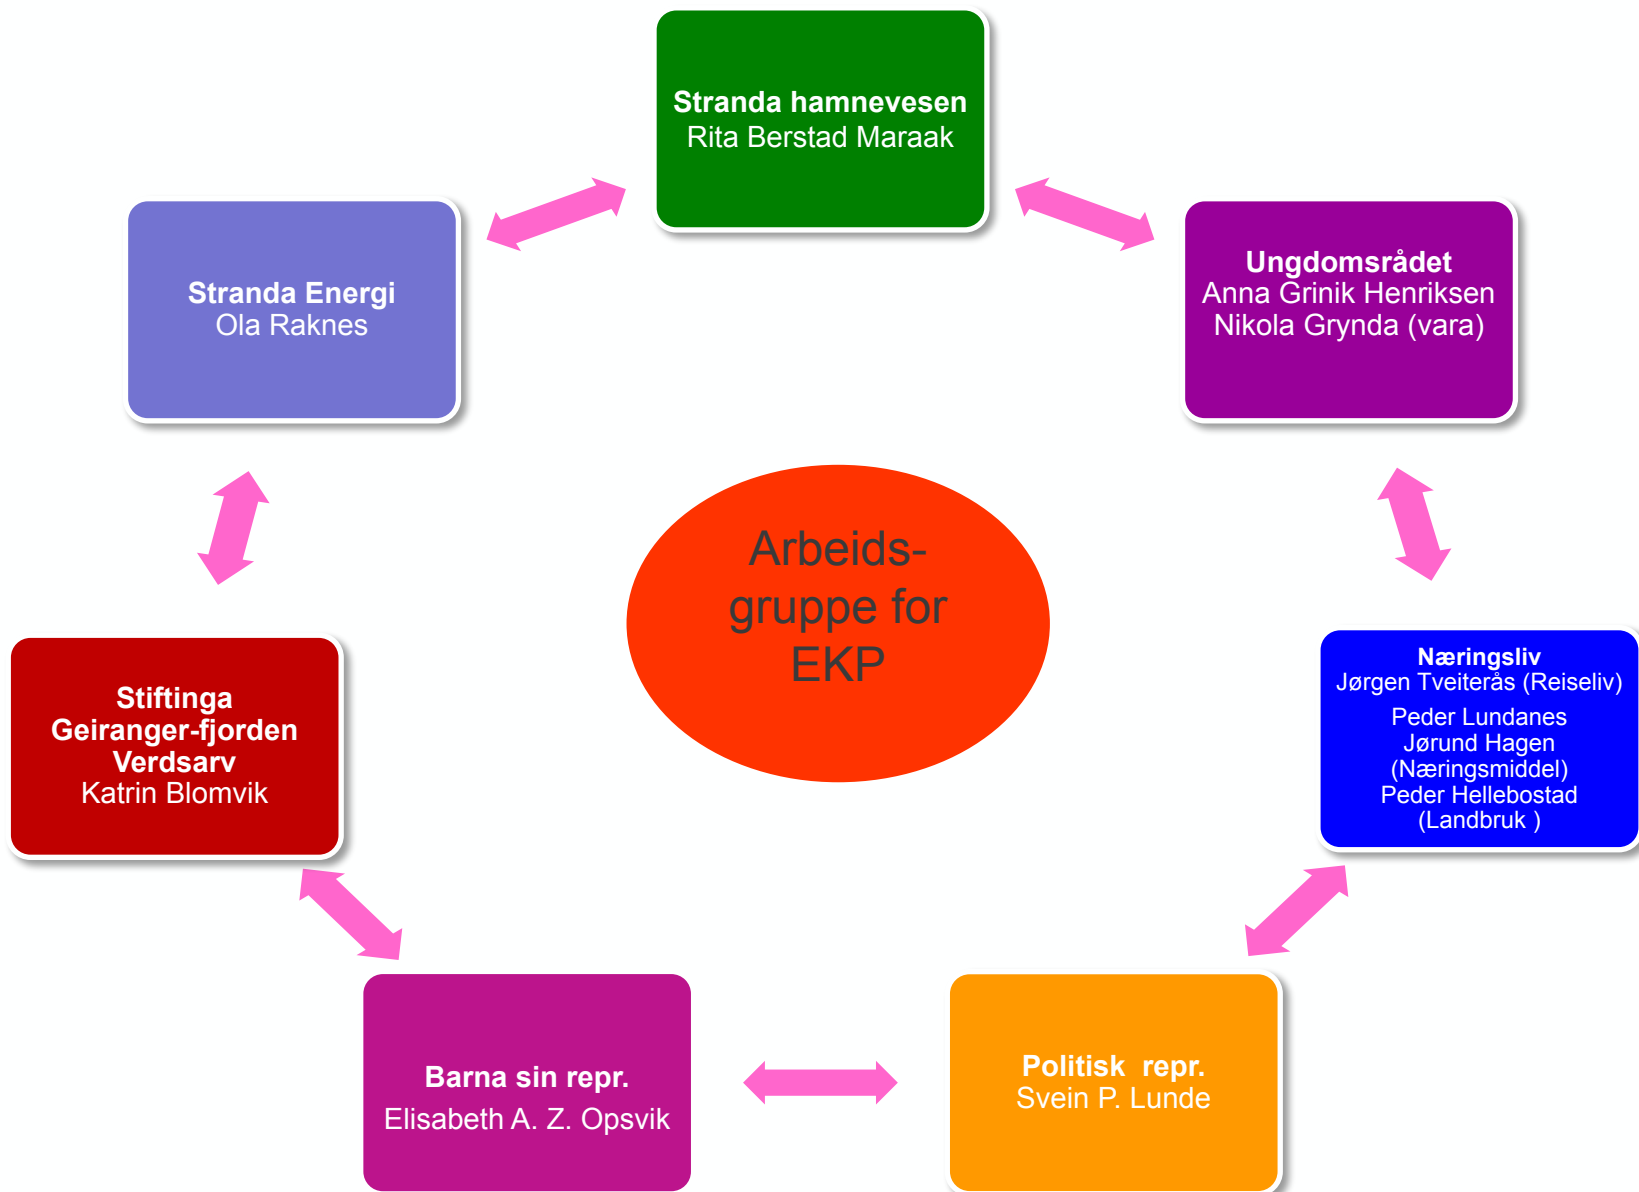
Stranda hamnevesen
Rita Berstad Maraak

Stranda Energi
Ola Raknes

Ungdomsrådet
Anna Grinik Henriksen
Nikola Grynda (vara)

Arbeids-gruppe for EKP

Stiftinga Geiranger-fjorden Verdsarv
Katrin Blomvik

Næringsliv
Jørgen Tveiterås (Reiseliv)
Peder Lundanes
Jørund Hagen (Næringsmiddel)
Peder Hellebostad (Landbruk )

Barna sin repr.
Elisabeth A. Z. Opsvik

Politisk repr.
Svein P. Lunde